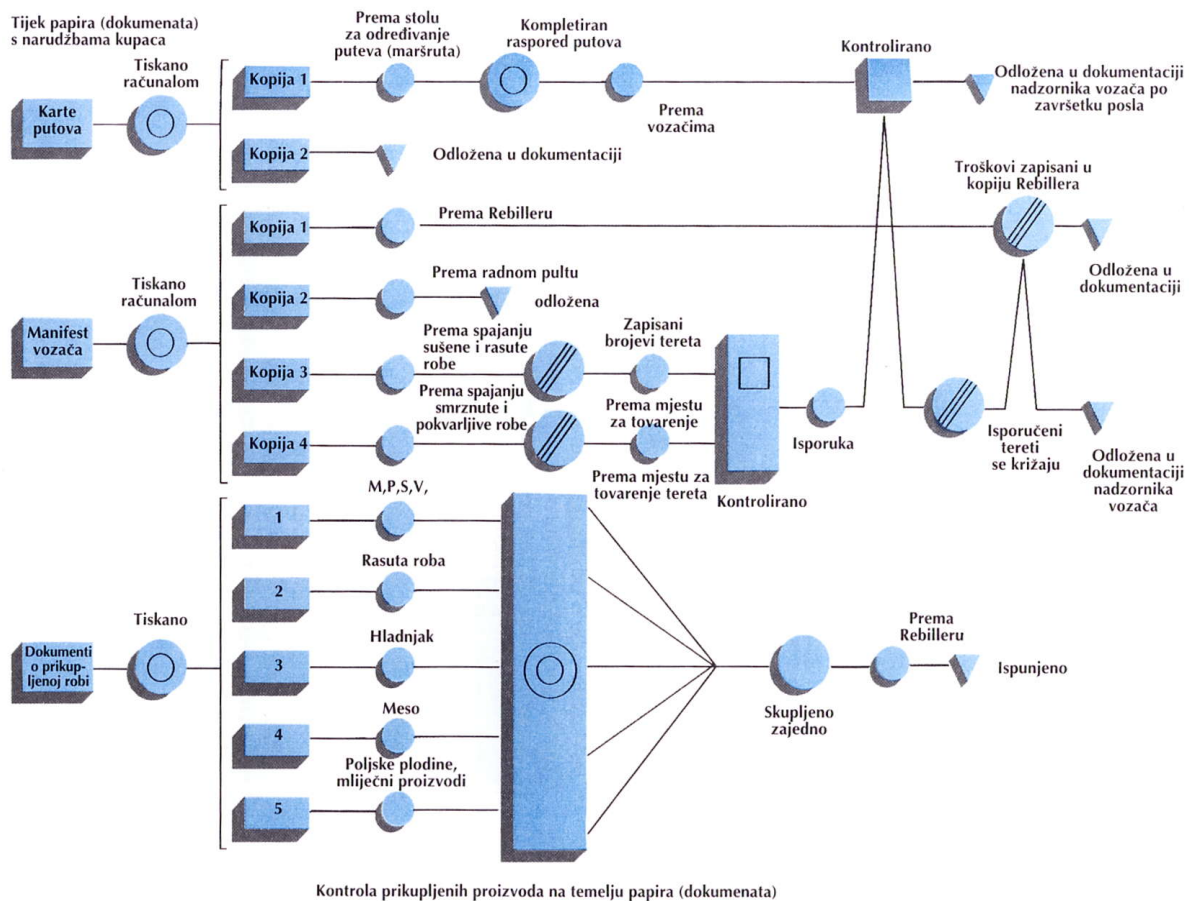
Tijek papira (dokumenata) s narudžbama kupaca

Karte putova

Tiskano računalom

Kopija 1

Prema stolu za određivanje puteva (maršruta)

Kompletiran raspored putova

Prema vozačima

Kontrolirano

Odložena u dokumentaciji nadzornika vozača po završetku posla

Kopija 2

Odložena u dokumentaciji

Troškovi zapisani u kopiju Rebillera

Manifest vozača

Tiskano računalom

Kopija 1

Prema Rebilleru

Odložena u dokumentaciji

Kopija 2

Prema radnom pultu

odložena

Kopija 3

Prema spajanju sušene i rasute robe

Zapisani brojevi tereta

Kopija 4

Prema spajanju smrznute i pokvarljive robe

Prema mjestu za tovarenje

Prema mjestu za tovarenje tereta

Kontrolirano

Isporuka

Isporučeni tereti se križaju

Odložena u dokumentaciji nadzornika vozača

Dokumenti o prikupljenoj robi

Tiskano

1

M,P,S,V,

2

Rasuta roba

3

Hladnjak

4

Meso

5

Poljske plodine, mliječni proizvodi

Skupljeno zajedno

Prema Rebilleru

Ispunjeno

Kontrola prikupljenih proizvoda na temelju papira (dokumenata)